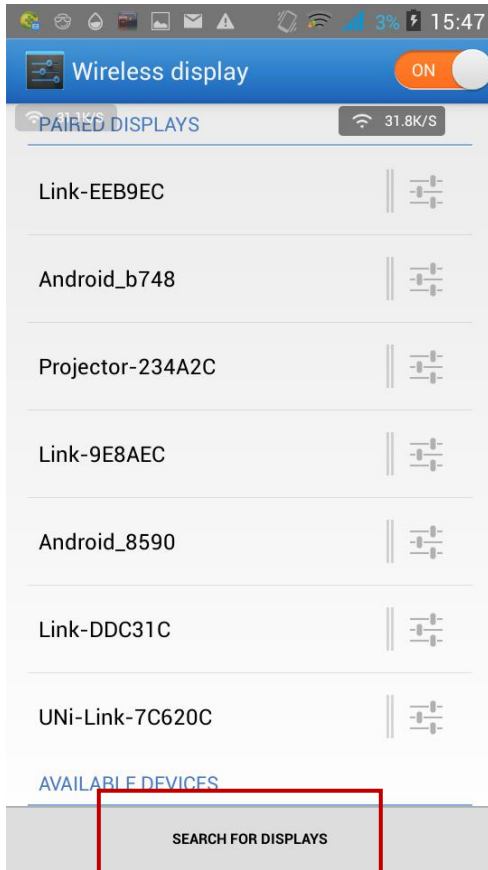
3% 15:47

Wireless display

ON

31.1K/S

PAIRED DISPLAYS

31.8K/S

Link-EEB9EC

Android_b748

Projector-234A2C

Link-9E8AEC

Android_8590

Link-DDC31C

UNi-Link-7C620C

AVAILABLE DEVICES

SEARCH FOR DISPLAYS